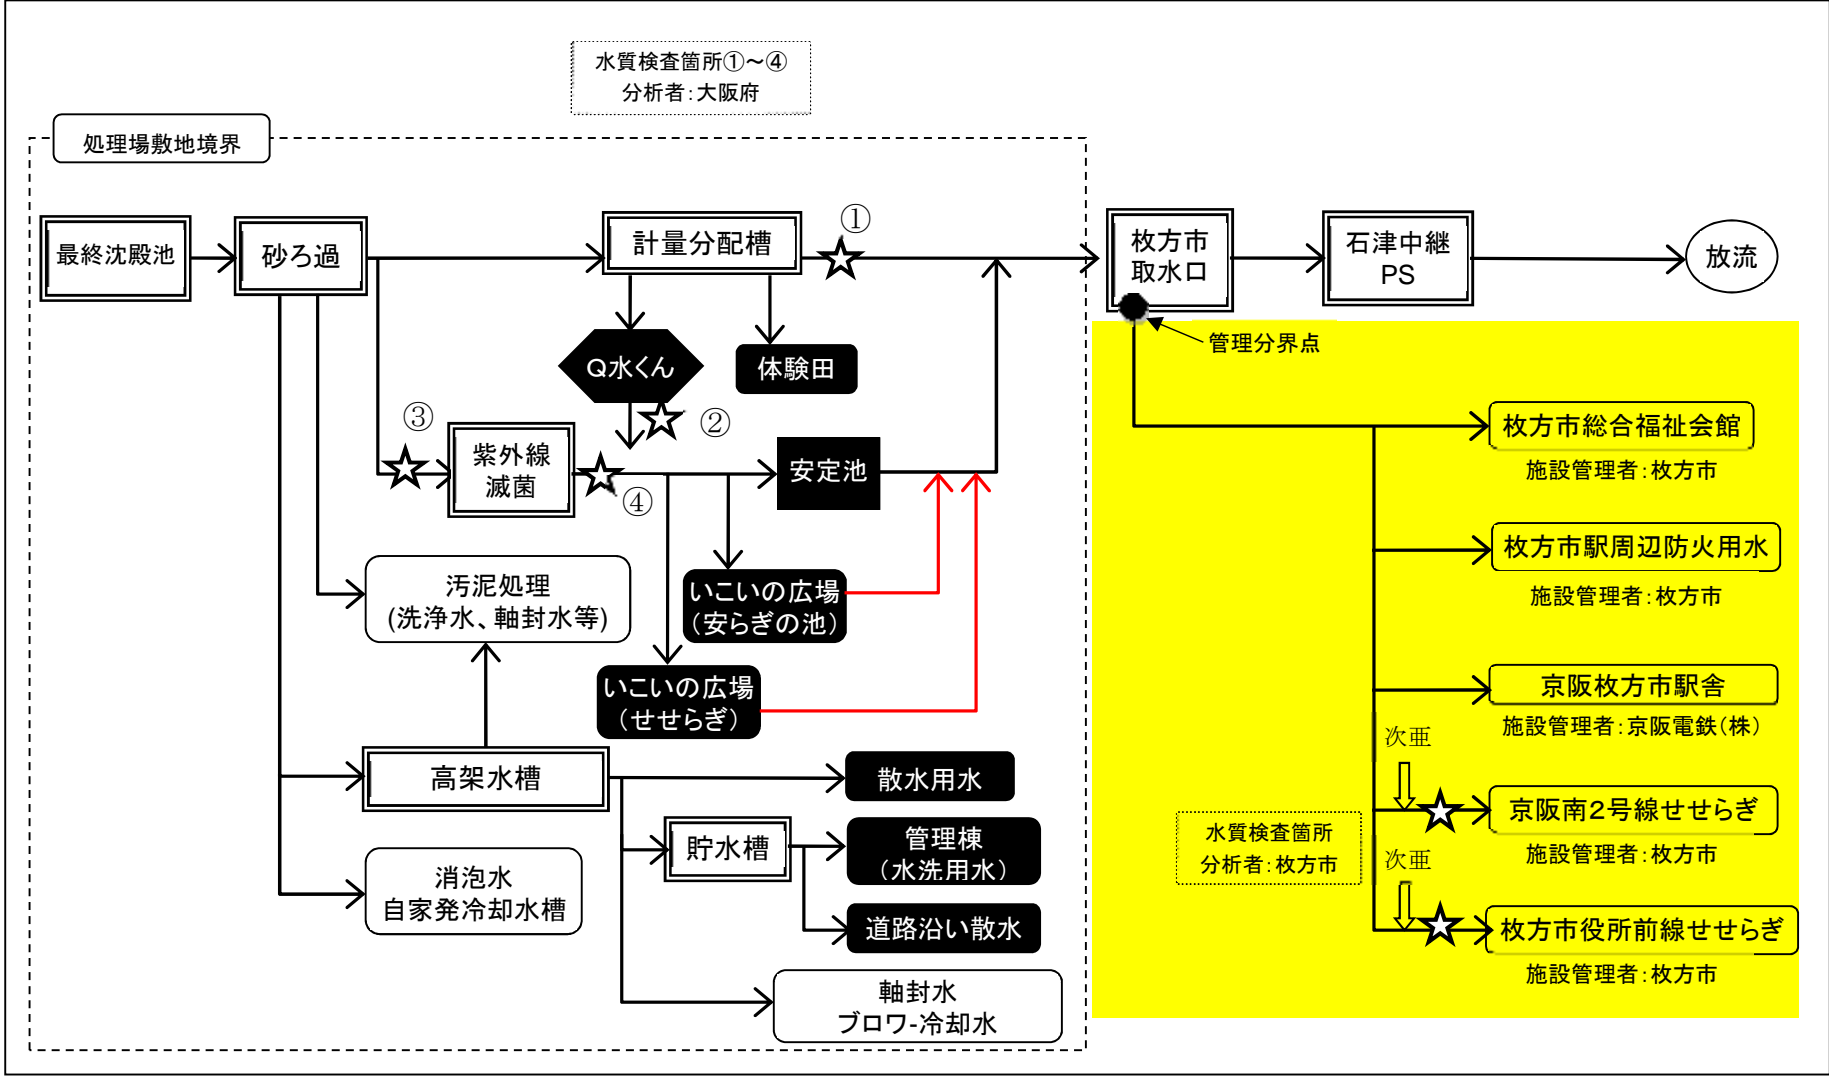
水質検査箇所①～④
分析者：大阪府

処理場敷地境界

最終沈殿池

砂ろ過

計量分配槽

①

枚方市
取水口

石津中継
PS

放流

Q水くん

体験田

管理分界点

③

②

紫外線
滅菌

安定池

④

枚方市総合福祉会館
施設管理者：枚方市

汚泥処理
(洗浄水、軸封水等)

いこいの広場
(安らぎの池)

枚方市駅周辺防火用水
施設管理者：枚方市

いこいの広場
(せせらぎ)

京阪枚方市駅舎
施設管理者：京阪電鉄(株)

次亜

高架水槽

散水用水

京阪南2号線せせらぎ
施設管理者：枚方市

貯水槽

管理棟
(水洗用水)

水質検査箇所
分析者：枚方市

次亜

消泡水
自家発冷却水槽

道路沿い散水

枚方市役所前線せせらぎ
施設管理者：枚方市

軸封水
ブロワ-冷却水